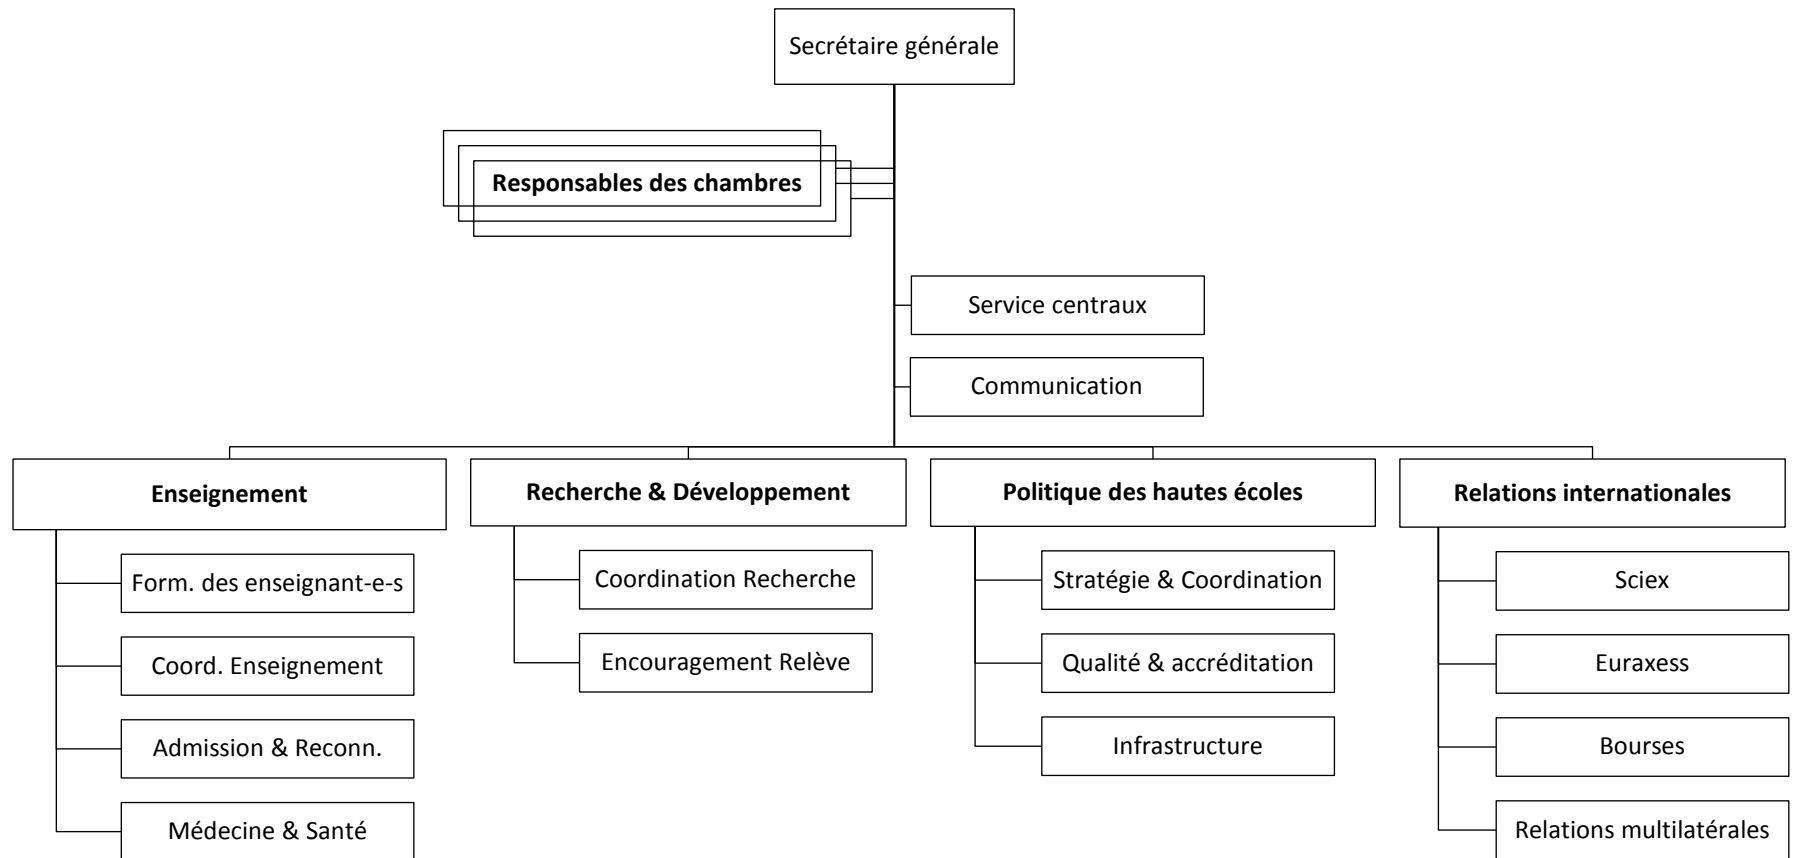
Secrétaire générale

Responsables des chambres

Service centraux

Communication

Enseignement

Form. des enseignant-e-s

Coord. Enseignement

Admission & Reconn.

Médecine & Santé

Recherche & Développement

Coordination Recherche

Encouragement Relève

Politique des hautes écoles

Stratégie & Coordination

Qualité & accréditation

Infrastructure

Relations internationales

Sciex

Euraxess

Bourses

Relations multilatérales